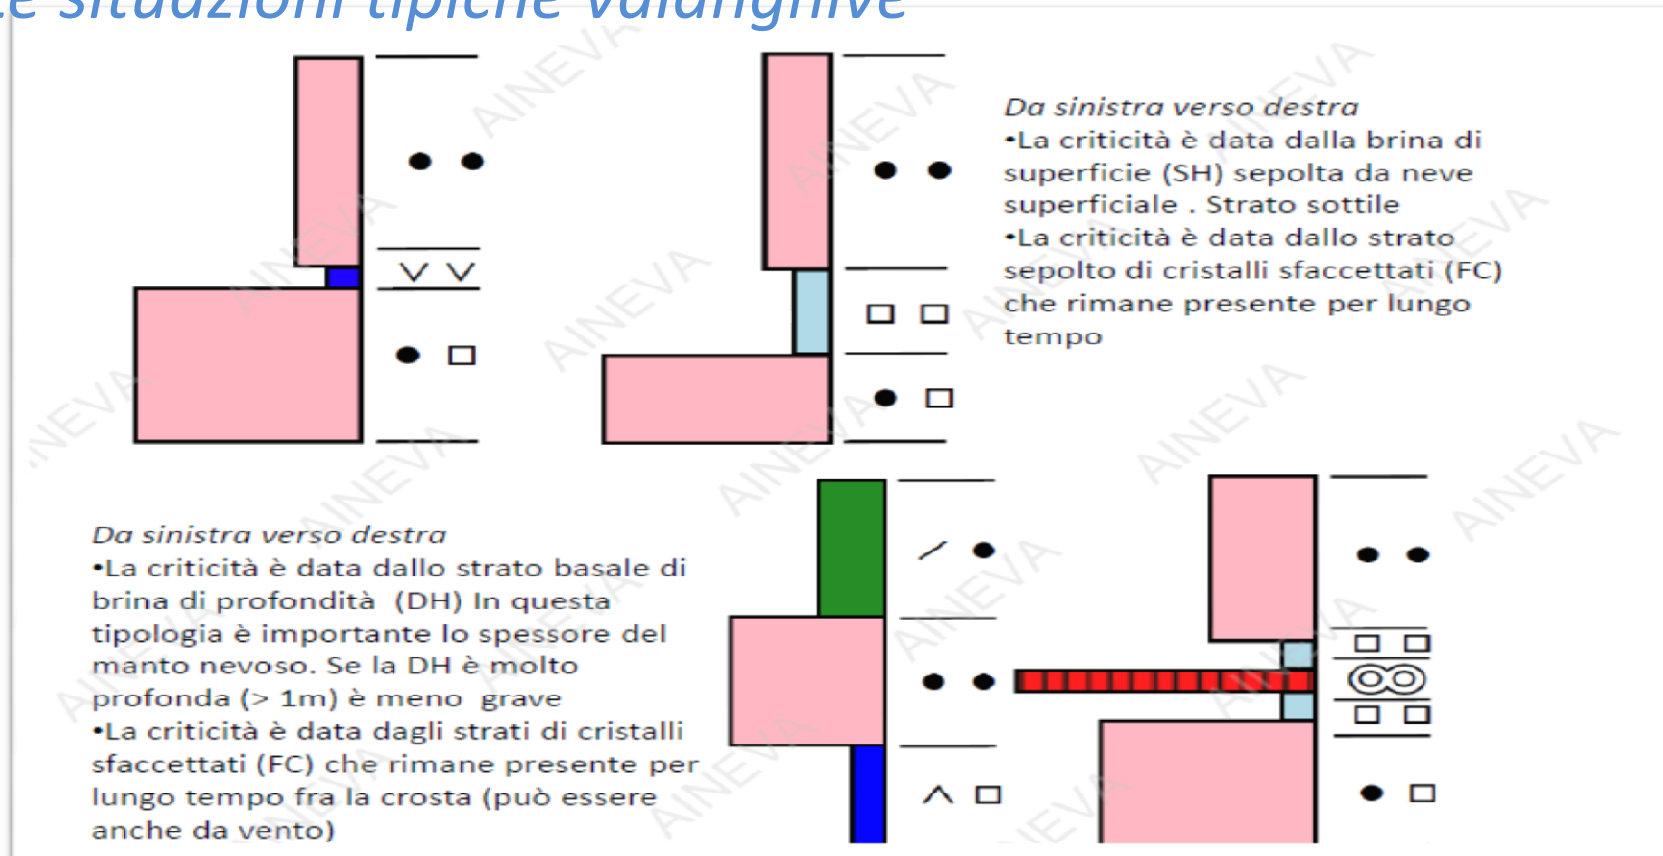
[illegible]e situazioni tipiche valanghive

Da sinistra verso destra
•La criticità è data dalla brina di superficie (SH) sepolta da neve superficiale . Strato sottile
•La criticità è data dallo strato sepolto di cristalli sfaccettati (FC) che rimane presente per lungo tempo

Da sinistra verso destra
•La criticità è data dallo strato basale di brina di profondità (DH) In questa tipologia è importante lo spessore del manto nevoso. Se la DH è molto profonda (> 1m) è meno grave
•La criticità è data dagli strati di cristalli sfaccettati (FC) che rimane presente per lungo tempo fra la crosta (può essere anche da vento)

AINEVA